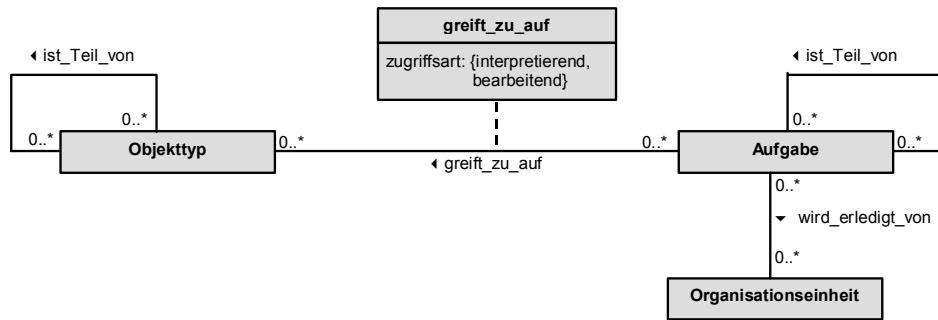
greift_zu_auf

zugriffsart: {interpretierend, bearbeitend}

◂ ist_Teil_von

◂ ist_Teil_von

0..*

0..*

Objekttyp

0..*

◂ greift_zu_auf

0..*

Aufgabe

0..*

0..*

0..*

▾ wird_erledigt_von

0..*

Organisationseinheit